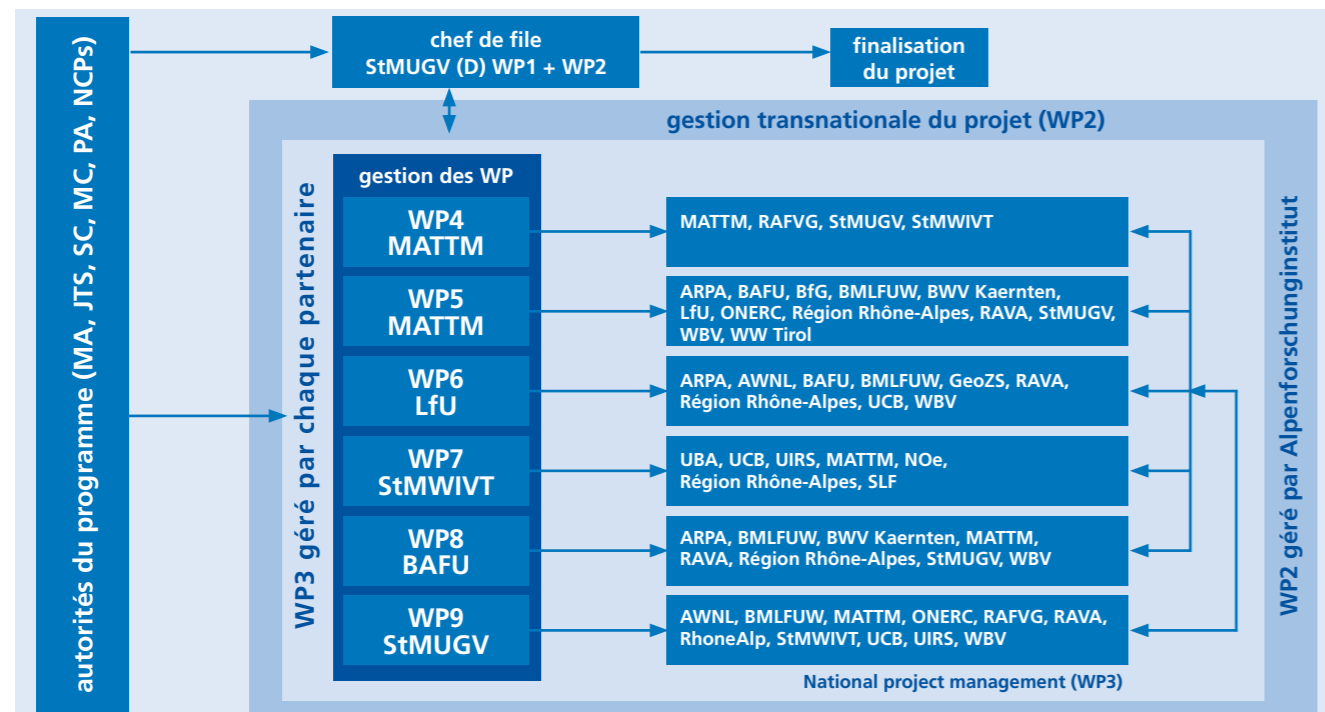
autorités du programme (MA, JTS, SC, MC, PA, NCPs)

chef de file
StMUGV (D) WP1 + WP2

finalisation du projet

gestion transnationale du projet (WP2)

WP3 géré par chaque partenaire

gestion des WP

WP4
MATTM

MATTM, RAFVG, StMUGV, StMWIVT

WP5
MATTM

ARPA, BAFU, BfG, BMLFUW, BWV Kaernten, LfU, ONERC, Région Rhône-Alpes, RAVA, StMUGV, WBV, WW Tirol

WP6
LfU

ARPA, AWNL, BAFU, BMLFUW, GeoZS, RAVA, Région Rhône-Alpes, UCB, WBV

WP7
StMWIVT

UBA, UCB, UIRS, MATTM, NOe, Région Rhône-Alpes, SLF

WP8
BAFU

ARPA, BMLFUW, BWV Kaernten, MATTM, RAVA, Région Rhône-Alpes, StMUGV, WBV

WP9
StMUGV

AWNL, BMLFUW, MATTM, ONERC, RAFVG, RAVA, RhoneAlp, StMWIVT, UCB, UIRS, WBV

National project management (WP3)

WP2 géré par Alpenforschunginstitut